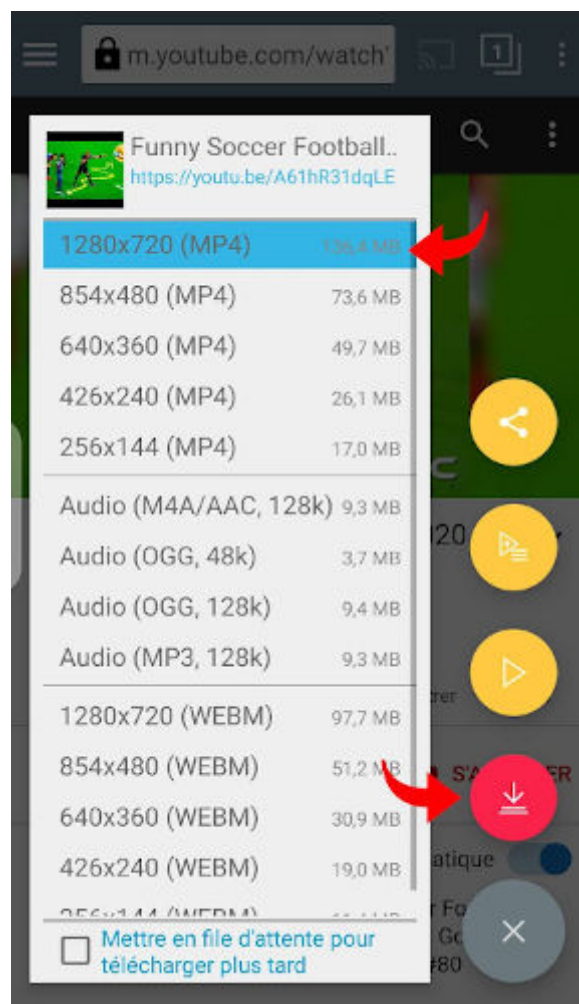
m.youtube.com/watch'

Funny Soccer Football..
https://youtu.be/A61hR31dqLE

1280x720 (MP4) 136,4 MB
854x480 (MP4) 73,6 MB
640x360 (MP4) 49,7 MB
426x240 (MP4) 26,1 MB
256x144 (MP4) 17,0 MB
Audio (M4A/AAC, 128k) 9,3 MB
Audio (OGG, 48k) 3,7 MB
Audio (OGG, 128k) 9,4 MB
Audio (MP3, 128k) 9,3 MB
1280x720 (WEBM) 97,7 MB
854x480 (WEBM) 51,2 MB
640x360 (WEBM) 30,9 MB
426x240 (WEBM) 19,0 MB
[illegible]

Mettre en file d'attente pour télécharger plus tard

S'A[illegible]ER
atique